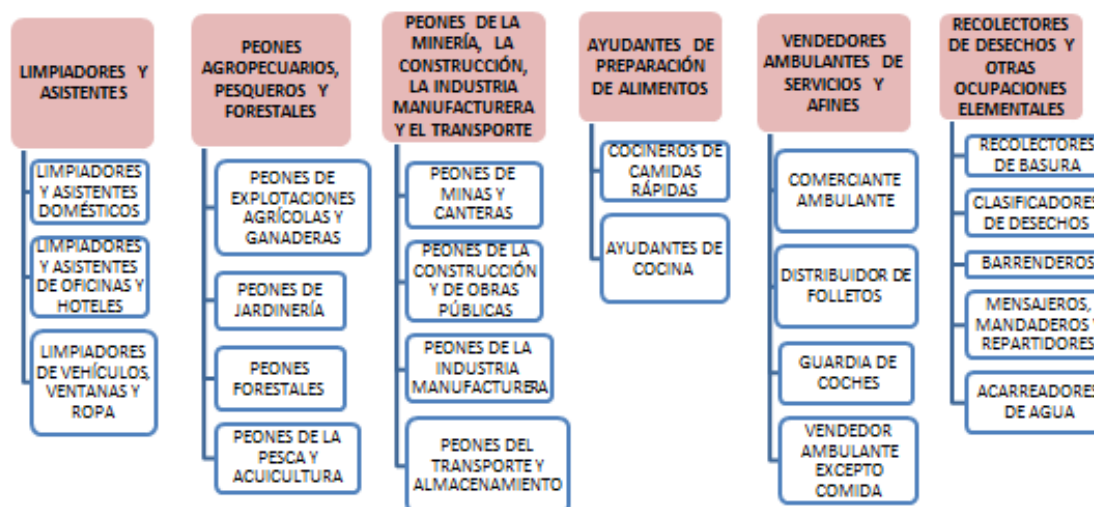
LIMPIADORES Y ASISTENTES

LIMPIADORES Y ASISTENTES DOMÉSTICOS

LIMPIADORES Y ASISTENTES DE OFICINAS Y HOTELES

LIMPIADORES DE VEHÍCULOS, VENTANAS Y ROPA

PEONES AGROPECUARIOS, PESQUEROS Y FORESTALES

PEONES DE EXPLOTACIONES AGRÍCOLAS Y GANADERAS

PEONES DE JARDINERÍA

PEONES FORESTALES

PEONES DE LA PESCA Y ACUICULTURA

PEONES DE LA MINERÍA, LA CONSTRUCCIÓN, LA INDUSTRIA MANUFACTURERA Y EL TRANSPORTE

PEONES DE MINAS Y CANTERAS

PEONES DE LA CONSTRUCCIÓN Y DE OBRAS PÚBLICAS

PEONES DE LA INDUSTRIA MANUFACTURERA

PEONES DEL TRANSPORTE Y ALMACENAMIENTO

AYUDANTES DE PREPARACIÓN DE ALIMENTOS

COCINEROS DE CAMIDAS RÁPIDAS

AYUDANTES DE COCINA

VENDEDORES AMBULANTES DE SERVICIOS Y AFINES

COMERCIANTE AMBULANTE

DISTRIBUIDOR DE FOLLETOS

GUARDIA DE COCHES

VENDEDOR AMBULANTE EXCEPTO COMIDA

RECOLECTORES DE DESECHOS Y OTRAS OCUPACIONES ELEMENTALES

RECOLECTORES DE BASURA

CLASIFICADORES DE DESECHOS

BARRENDEROS

MENSAJEROS, MANDADEROS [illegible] REPARTIDORES

ACARREADORES DE AGUA